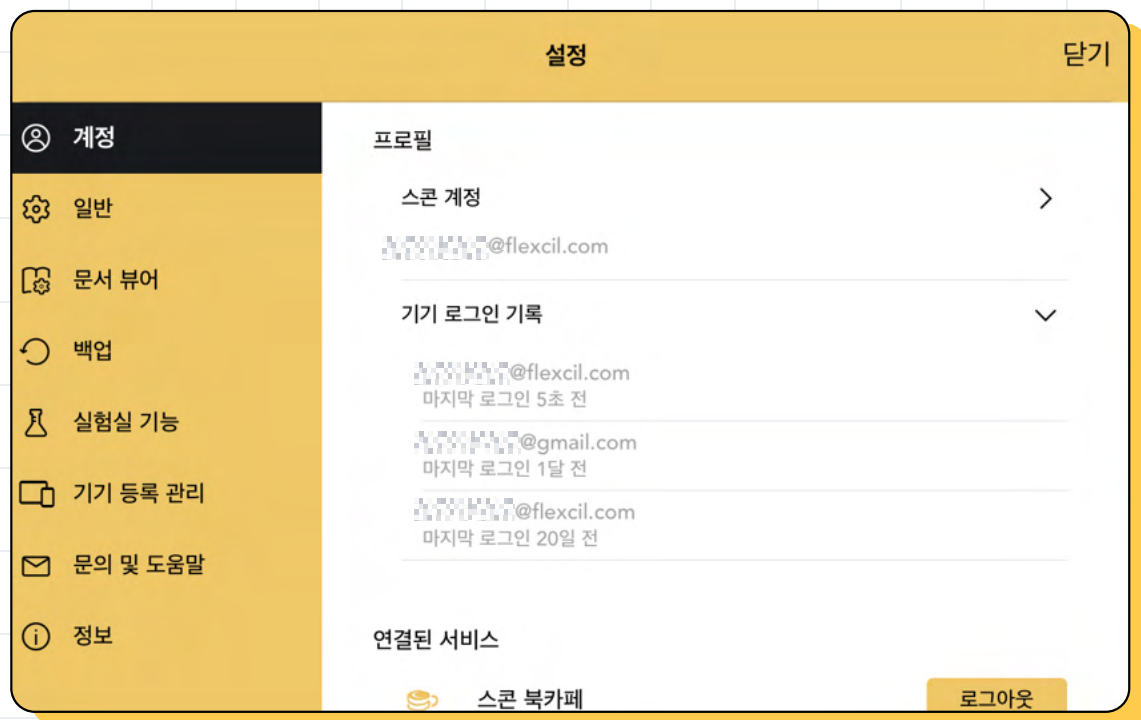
설정

닫기

계정

일반

문서 뷰어

백업

실험실 기능

기기 등록 관리

문의 및 도움말

정보

프로필

스콘 계정

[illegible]@flexcil.com

기기 로그인 기록

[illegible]@flexcil.com
마지막 로그인 5초 전

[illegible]@gmail.com
마지막 로그인 1달 전

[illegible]@flexcil.com
마지막 로그인 20일 전

연결된 서비스

스콘 북카페

로그아웃